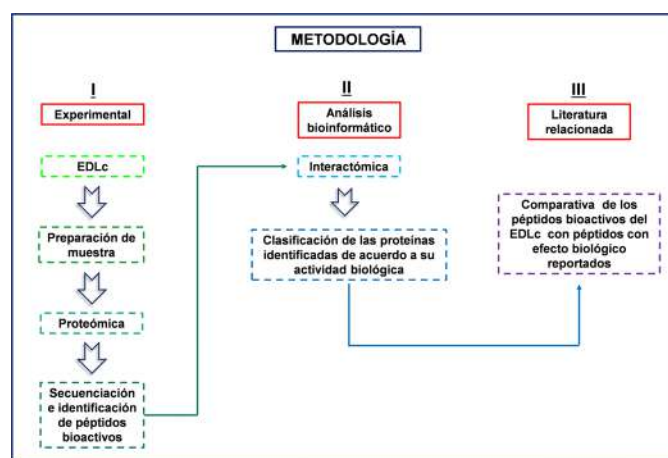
METODOLOGÍA

I

Experimental

EDLc

Preparación de muestra

Proteómica

Secuenciación e identificación de péptidos bioactivos

II

Análisis bioinformático

Interactómica

Clasificación de las proteínas identificadas de acuerdo a su actividad biológica

III

Literatura relacionada

Comparativa de los péptidos bioactivos del EDLc con péptidos con efecto biológico reportados